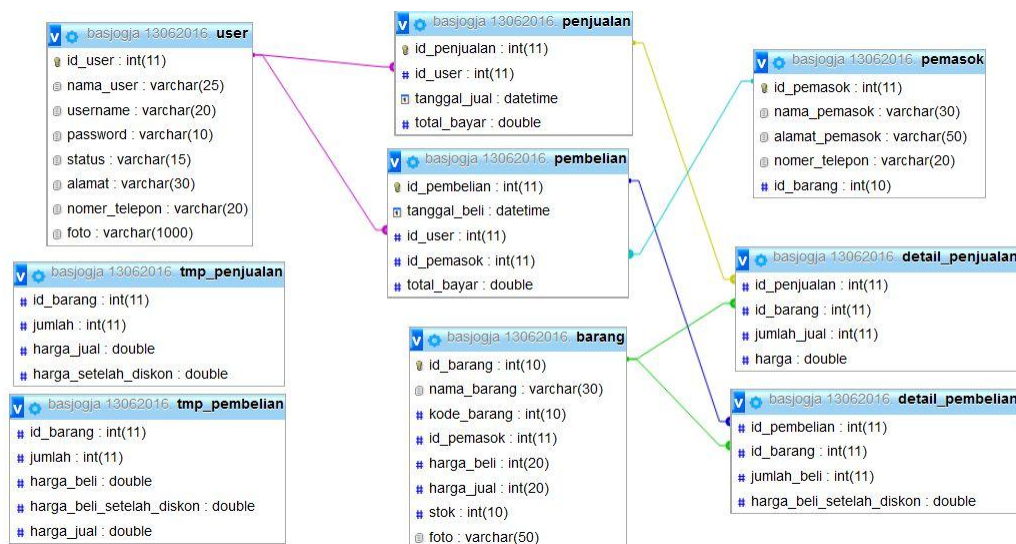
basjogja 13062016 user
id_user : int(11)
nama_user : varchar(25)
username : varchar(20)
password : varchar(10)
status : varchar(15)
alamat : varchar(30)
nomer_telepon : varchar(20)
foto : varchar(1000)

basjogja 13062016 penjualan
id_penjualan : int(11)
id_user : int(11)
tanggal_jual : datetime
total_bayar : double

basjogja 13062016 pemasok
id_pemasok : int(11)
nama_pemasok : varchar(30)
alamat_pemasok : varchar(50)
nomer_telepon : varchar(20)
id_barang : int(10)

basjogja 13062016 pembelian
id_pembelian : int(11)
tanggal_beli : datetime
id_user : int(11)
id_pemasok : int(11)
total_bayar : double

basjogja 13062016 tmp_penjualan
id_barang : int(11)
jumlah : int(11)
harga_jual : double
harga_setelah_diskon : double

basjogja 13062016 detail_penjualan
id_penjualan : int(11)
id_barang : int(11)
jumlah_jual : int(11)
harga : double

basjogja 13062016 barang
id_barang : int(10)
nama_barang : varchar(30)
kode_barang : int(10)
id_pemasok : int(11)
harga_beli : int(20)
harga_jual : int(20)
stok : int(10)
foto : varchar(50)

basjogja 13062016 tmp_pembelian
id_barang : int(11)
jumlah : int(11)
harga_beli : double
harga_beli_setelah_diskon : double
harga_jual : double

basjogja 13062016 detail_pembelian
id_pembelian : int(11)
id_barang : int(11)
jumlah_beli : int(11)
harga_beli_setelah_diskon : double